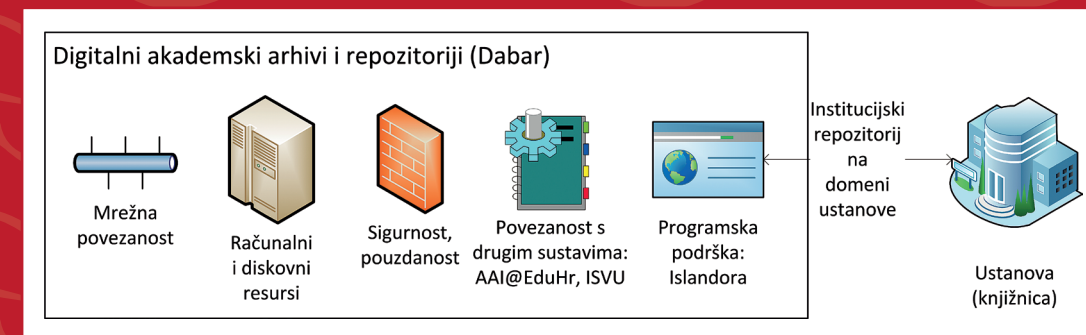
Digitalni akademski arhivi i repozitoriji (Dabar)

Mrežna povezanost

Računalni i diskovni resursi

Sigurnost, pouzdanost

Povezanost s drugim sustavima: AAI@EduHr, ISVU

Programska podrška: Islandora

Institucijski repozitorij na domeni ustanove

Ustanova (knjižnica)